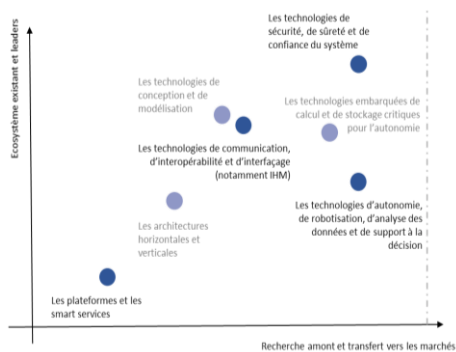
Ecosystème existant et leaders

Les technologies de sécurité, de sûreté et de confiance du système

Les technologies de conception et de modélisation

Les technologies embarquées de calcul et de stockage critiques pour l'autonomie

Les technologies de communication, d'interopérabilité et d'interfaçage (notamment IHM)

Les technologies d'autonomie, de robotisation, d'analyse des données et de support à la décision

Les architectures horizontales et verticales

Les plateformes et les smart services

Recherche amont et transfert vers les marchés